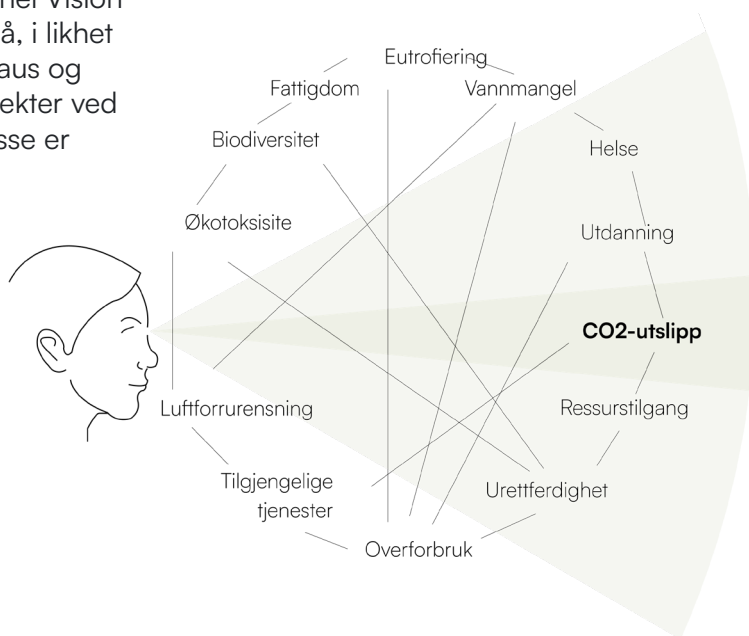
ner vision
å, i likhet
aus og
ekter ved
sse er

Eutrofiering
Fattigdom
Vannmangel
Biodiversitet
Helse
Økotoksisite
Utdanning
CO2-utslipp
Luftforrurensning
Ressurstilgang
Tilgjengelige tjenester
Urettferdighet
Overforbruk